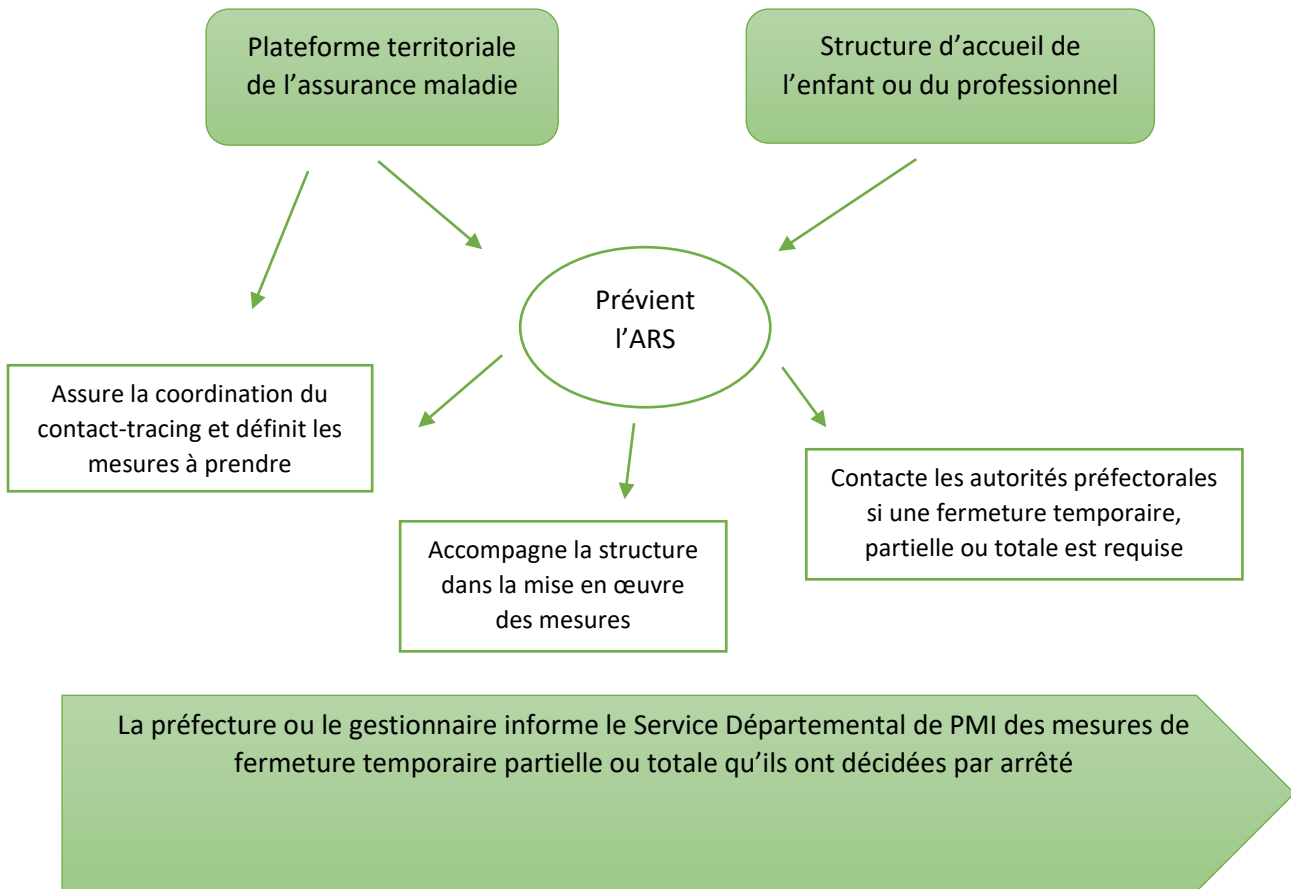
Plateforme territoriale de l’assurance maladie

Structure d’accueil de l’enfant ou du professionnel

Prévient l’ARS

Assure la coordination du contact-tracing et définit les mesures à prendre

Accompagne la structure dans la mise en œuvre des mesures

Contacte les autorités préfectorales si une fermeture temporaire, partielle ou totale est requise

La préfecture ou le gestionnaire informe le Service Départemental de PMI des mesures de fermeture temporaire partielle ou totale qu’ils ont décidées par arrêté